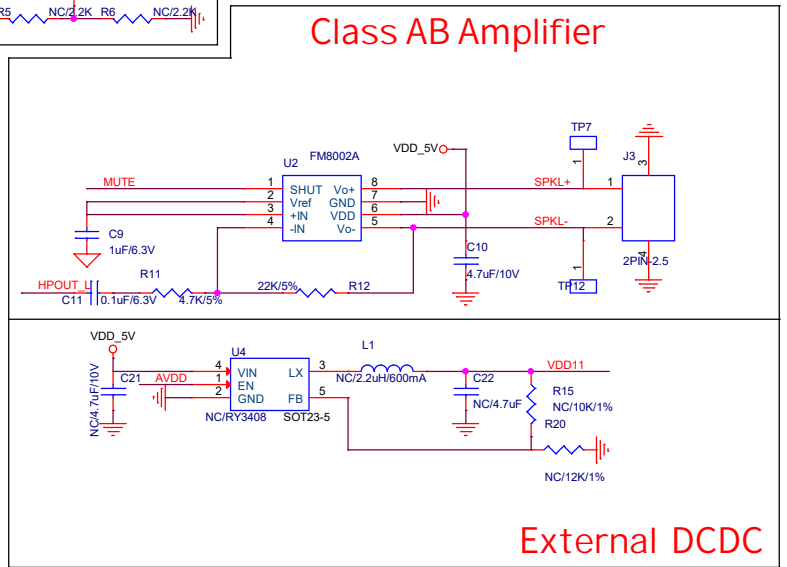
R5 NC/2.2K R6 NC/2.2K

Class AB Amplifier

VDD_5V
U2 FM8002A
MUTE 1 SHUT Vo+ 8
2 Vref GND 7
3 +IN VDD 6
4 -IN Vo- 5
C9 1uF/6.3V
R11
HPOUT_L C11 0.1uF/6.3V 4.7K/5%
22K/5% R12
C10 4.7uF/10V
TP7 1
SPKL+ 1
SPKL- 2
J3 3 4
2PIN-2.5
1 TP12

VDD_5V
U4
NC/4.7uF/10V C21 AVDD 4 VIN LX 3
1 EN
2 GND FB 5
NC/RY3408 SOT23-5
L1 NC/2.2uH/600mA
VDD11
C22 NC/4.7uF
R15 NC/10K/1%
R20
NC/12K/1%

External DCDC